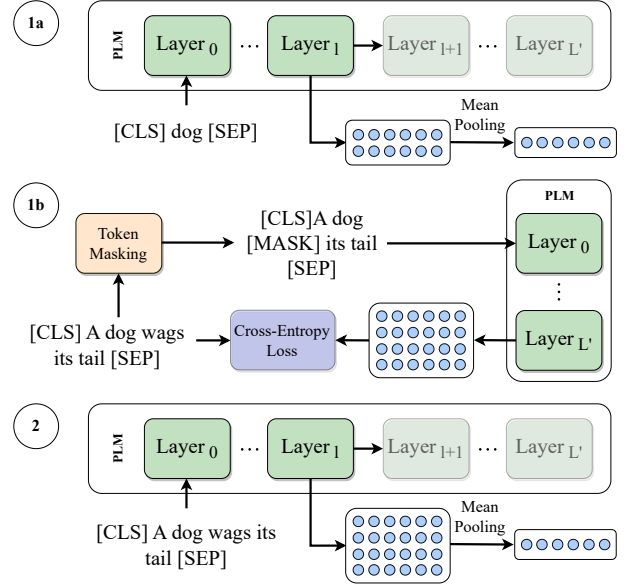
1a

PLM

Layer $_0$ ··· Layer $_l$ Layer $_{l+1}$ ··· Layer $_{L'}$

[CLS] dog [SEP]

Mean Pooling

1b

Token Masking

[CLS]A dog [MASK] its tail [SEP]

PLM

Layer $_0$

⋮

Layer $_{L'}$

[CLS] A dog wags its tail [SEP]

Cross-Entropy Loss

2

PLM

Layer $_0$ ··· Layer $_l$ Layer $_{l+1}$ ··· Layer $_{L'}$

[CLS] A dog wags its tail [SEP]

Mean Pooling